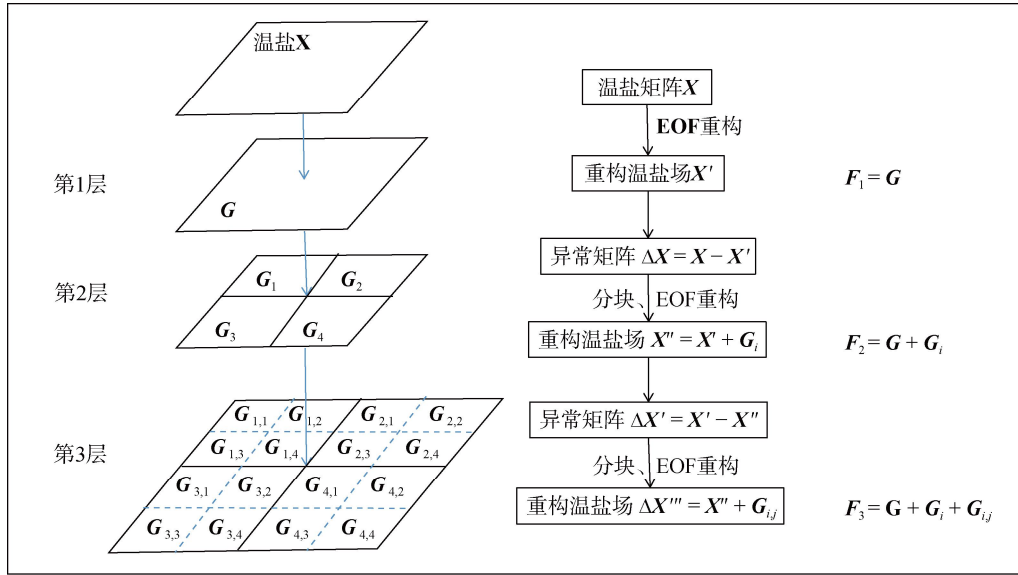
温盐$\mathbf{X}$

第1层

$\boldsymbol{G}$

第2层

$\boldsymbol{G}_1$ $\boldsymbol{G}_2$

$\boldsymbol{G}_3$ $\boldsymbol{G}_4$

第3层

$\boldsymbol{G}_{1,1}$ $\boldsymbol{G}_{1,2}$ $\boldsymbol{G}_{2,1}$ $\boldsymbol{G}_{2,2}$

$\boldsymbol{G}_{1,3}$ $\boldsymbol{G}_{1,4}$ $\boldsymbol{G}_{2,3}$ $\boldsymbol{G}_{2,4}$

$\boldsymbol{G}_{3,1}$ $\boldsymbol{G}_{3,2}$ $\boldsymbol{G}_{4,1}$ $\boldsymbol{G}_{4,2}$

$\boldsymbol{G}_{3,3}$ $\boldsymbol{G}_{3,4}$ $\boldsymbol{G}_{4,3}$ $\boldsymbol{G}_{4,4}$

温盐矩阵$\boldsymbol{X}$

EOF重构

重构温盐场$\boldsymbol{X'}$

$\boldsymbol{F}_1 = \boldsymbol{G}$

异常矩阵 $\Delta\boldsymbol{X} = \boldsymbol{X} - \boldsymbol{X'}$

分块、EOF重构

重构温盐场 $\boldsymbol{X''} = \boldsymbol{X'} + \boldsymbol{G}_i$

$\boldsymbol{F}_2 = \boldsymbol{G} + \boldsymbol{G}_i$

异常矩阵 $\Delta\boldsymbol{X'} = \boldsymbol{X'} - \boldsymbol{X''}$

分块、EOF重构

重构温盐场 $\Delta\boldsymbol{X'''} = \boldsymbol{X''} + \boldsymbol{G}_{i,j}$

$\boldsymbol{F}_3 = \mathbf{G} + \boldsymbol{G}_i + \boldsymbol{G}_{i,j}$